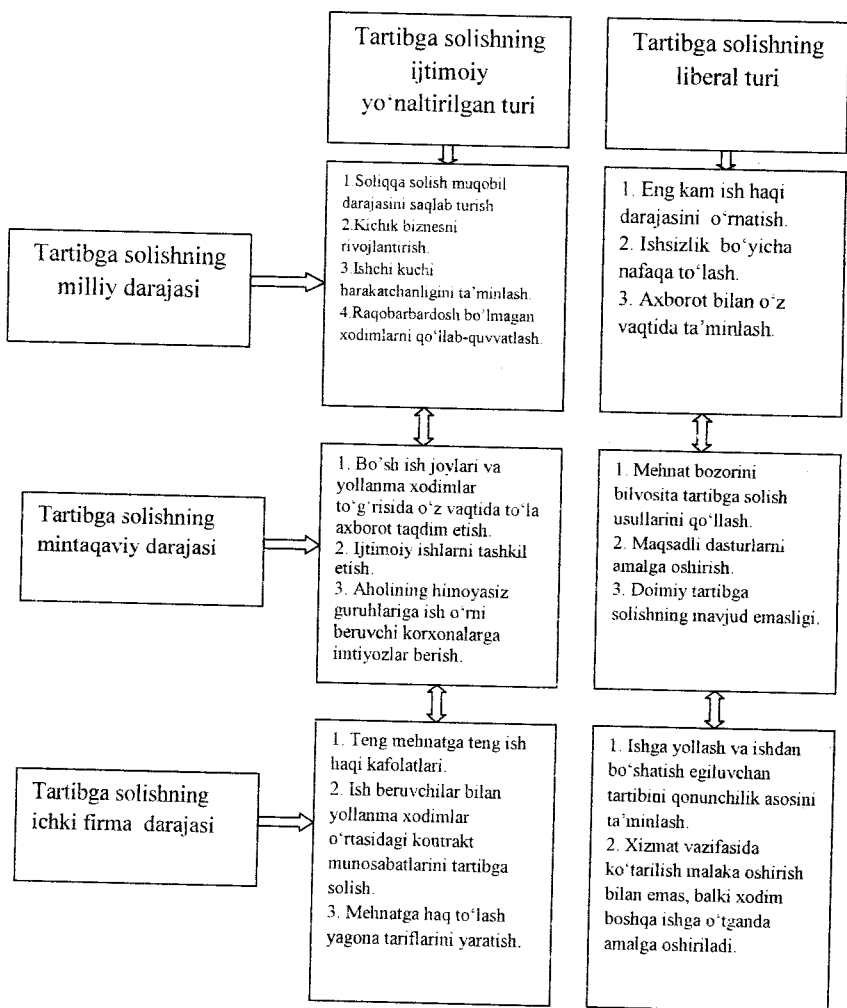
Tartibga solishning ijtimoiy yo'naltirilgan turi

Tartibga solishning liberal turi

Tartibga solishning milliy darajasi

1.Soliqqa solish muqobil darajasini saqlab turish
2.Kichik biznesni rivojlantirish.
3.Ishchi kuchi harakatchanligini ta'minlash.
4.Raqobarbardosh bo'lmagan xodimlarni qo'llab-quvvatlash.

1. Eng kam ish haqi darajasini o'rnatish.
2. Ishsizlik bo'yicha nafaqa to'lash.
3. Axborot bilan o'z vaqtida ta'minlash.

Tartibga solishning mintaqaviy darajasi

1. Bo'sh ish joylari va yollanma xodimlar to'g'risida o'z vaqtida to'la axborot taqdim etish.
2. Ijtimoiy ishlarni tashkil etish.
3. Aholining himoyasiz guruhlariga ish o'rni beruvchi korxonalarga imtiyozlar berish.

1. Mehnat bozorini bilvosita tartibga solish usullarini qo'llash.
2. Maqsadli dasturlarni amalga oshirish.
3. Doimiy tartibga solishning mavjud emasligi.

Tartibga solishning ichki firma darajasi

1. Teng mehnatga teng ish haqi kafolatlari.
2. Ish beruvchilar bilan yollanma xodimlar o'rtasidagi kontrakt munosabatlarini tartibga solish.
3. Mehnatga haq to'lash yagona tariflarini yaratish.

1. Ishga yollash va ishdan bo'shatish egiluvchan tartibini qonunchilik asosini ta'minlash.
2. Xizmat vazifasida ko'tarilish malaka oshirish bilan emas, balki xodim boshqa ishga o'tganda amalga oshiriladi.